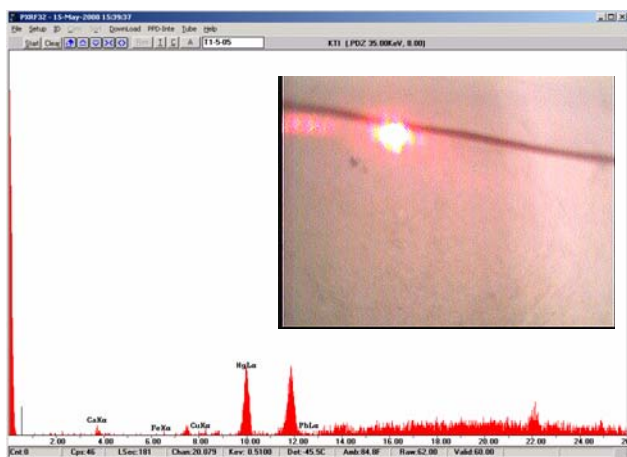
PIXRF32 - 15-May-2008 15:39:37

File Setup ID Download PFD-Inte Tube Help

Start Clear T1-5-05

KT1 (PDZ 35.00KeV, 8.00)

CaKa

FeKa

CuKa

HgLa

PbLa

2.00 4.00 6.00 8.00 10.00 12.00 14.00 16.00 18.00 20.00 22.00 24.00

Cnt:0 Cps:46 LSec:181 Chan:20.079 Kev: 0.5100 Det:-45.5C Amb:84.0F Raw:62.00 Valid:60.00